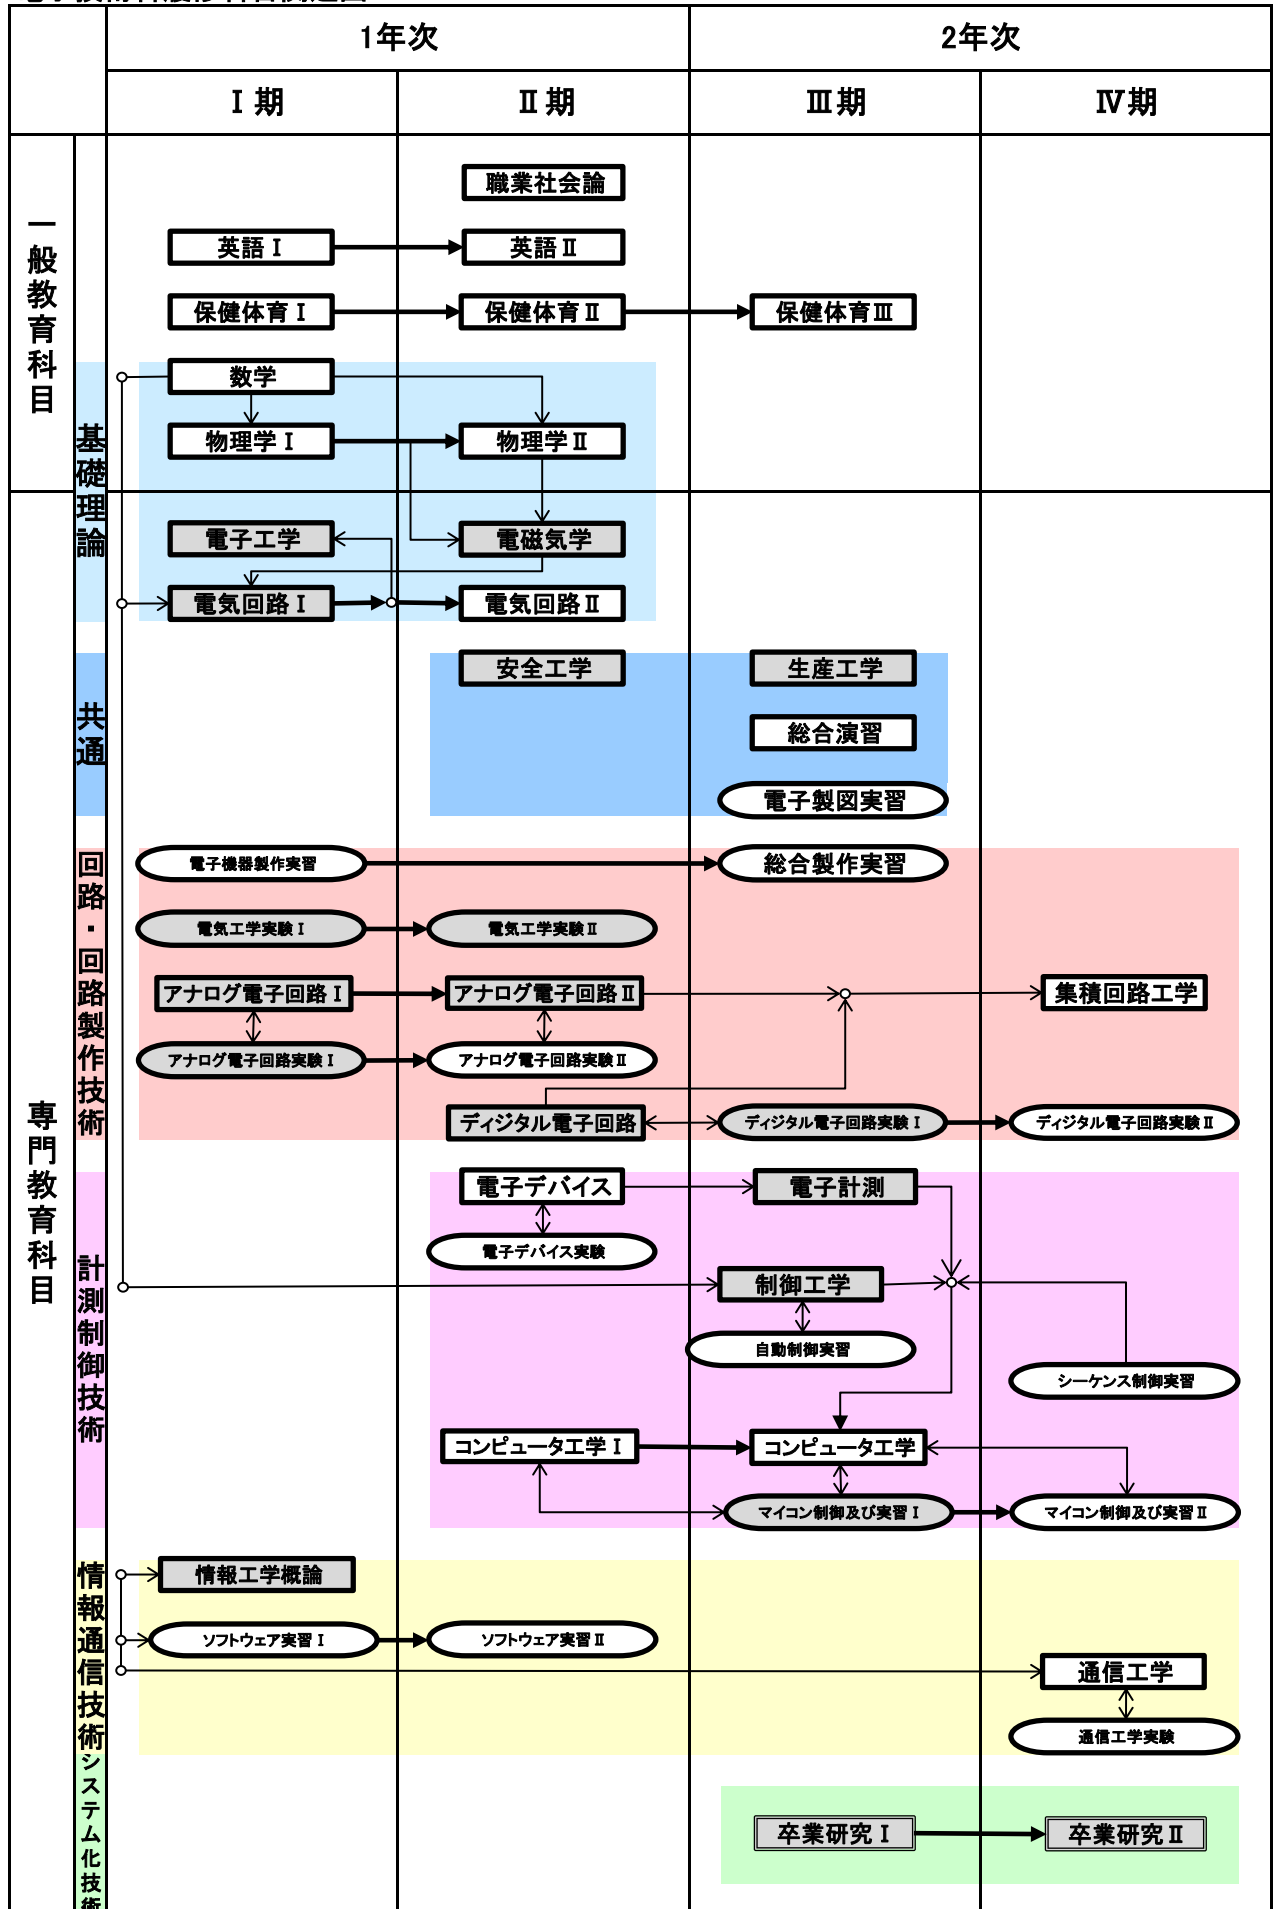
| | | 1年次 | | 2年次 | |
|---|---|---|---|---|---|
| | | Ⅰ期 | Ⅱ期 | Ⅲ期 | Ⅳ期 |

一般教育科目

職業社会論
英語Ⅰ
英語Ⅱ
保健体育Ⅰ
保健体育Ⅱ
保健体育Ⅲ

基礎理論

数学
物理学Ⅰ
物理学Ⅱ
電子工学
電磁気学
電気回路Ⅰ
電気回路Ⅱ

専門教育科目

共通

安全工学
生産工学
総合演習
電子製図実習

回路・回路製作技術

電子機器製作実習
総合製作実習
電気工学実験Ⅰ
電気工学実験Ⅱ
アナログ電子回路Ⅰ
アナログ電子回路Ⅱ
集積回路工学
アナログ電子回路実験Ⅰ
アナログ電子回路実験Ⅱ
ディジタル電子回路
ディジタル電子回路実験Ⅰ
ディジタル電子回路実験Ⅱ

計測制御技術

電子デバイス
電子計測
電子デバイス実験
制御工学
自動制御実習
シーケンス制御実習
コンピュータ工学Ⅰ
コンピュータ工学
マイコン制御及び実習Ⅰ
マイコン制御及び実習Ⅱ

情報通信技術

情報工学概論
ソフトウェア実習Ⅰ
ソフトウェア実習Ⅱ
通信工学
通信工学実験

システム化技術

卒業研究Ⅰ
卒業研究Ⅱ